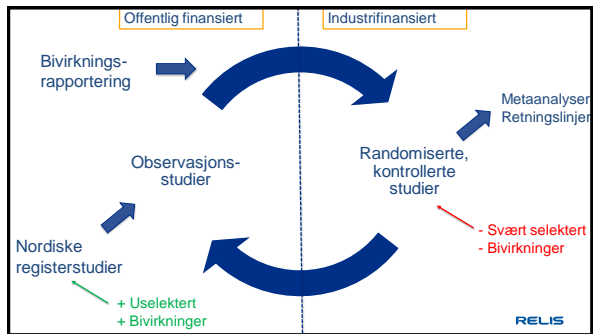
Offentlig finansiert

Industrifinansiert

Bivirknings-rapportering

Metaanalyser
Retningslinjer

Observasjons-studier

Randomiserte, kontrollerte studier

- Svært selektert
- Bivirkninger

Nordiske registerstudier

+ Uselektert
+ Bivirkninger

RELIS